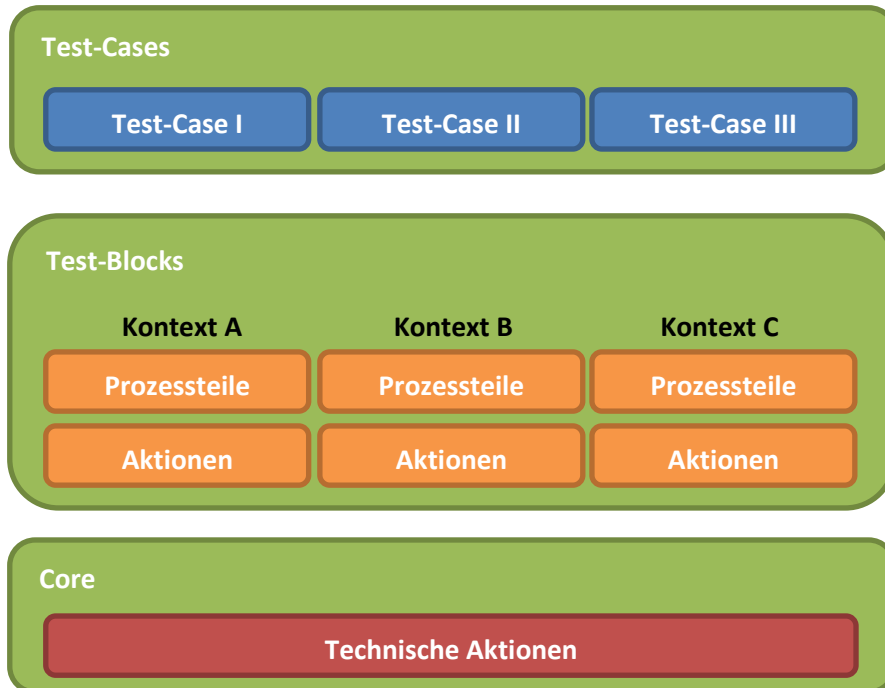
Test-Cases

Test-Case I | Test-Case II | Test-Case III

Test-Blocks

| Kontext A | Kontext B | Kontext C |
|---|---|---|
| Prozessteile | Prozessteile | Prozessteile |
| Aktionen | Aktionen | Aktionen |

Core

Technische Aktionen